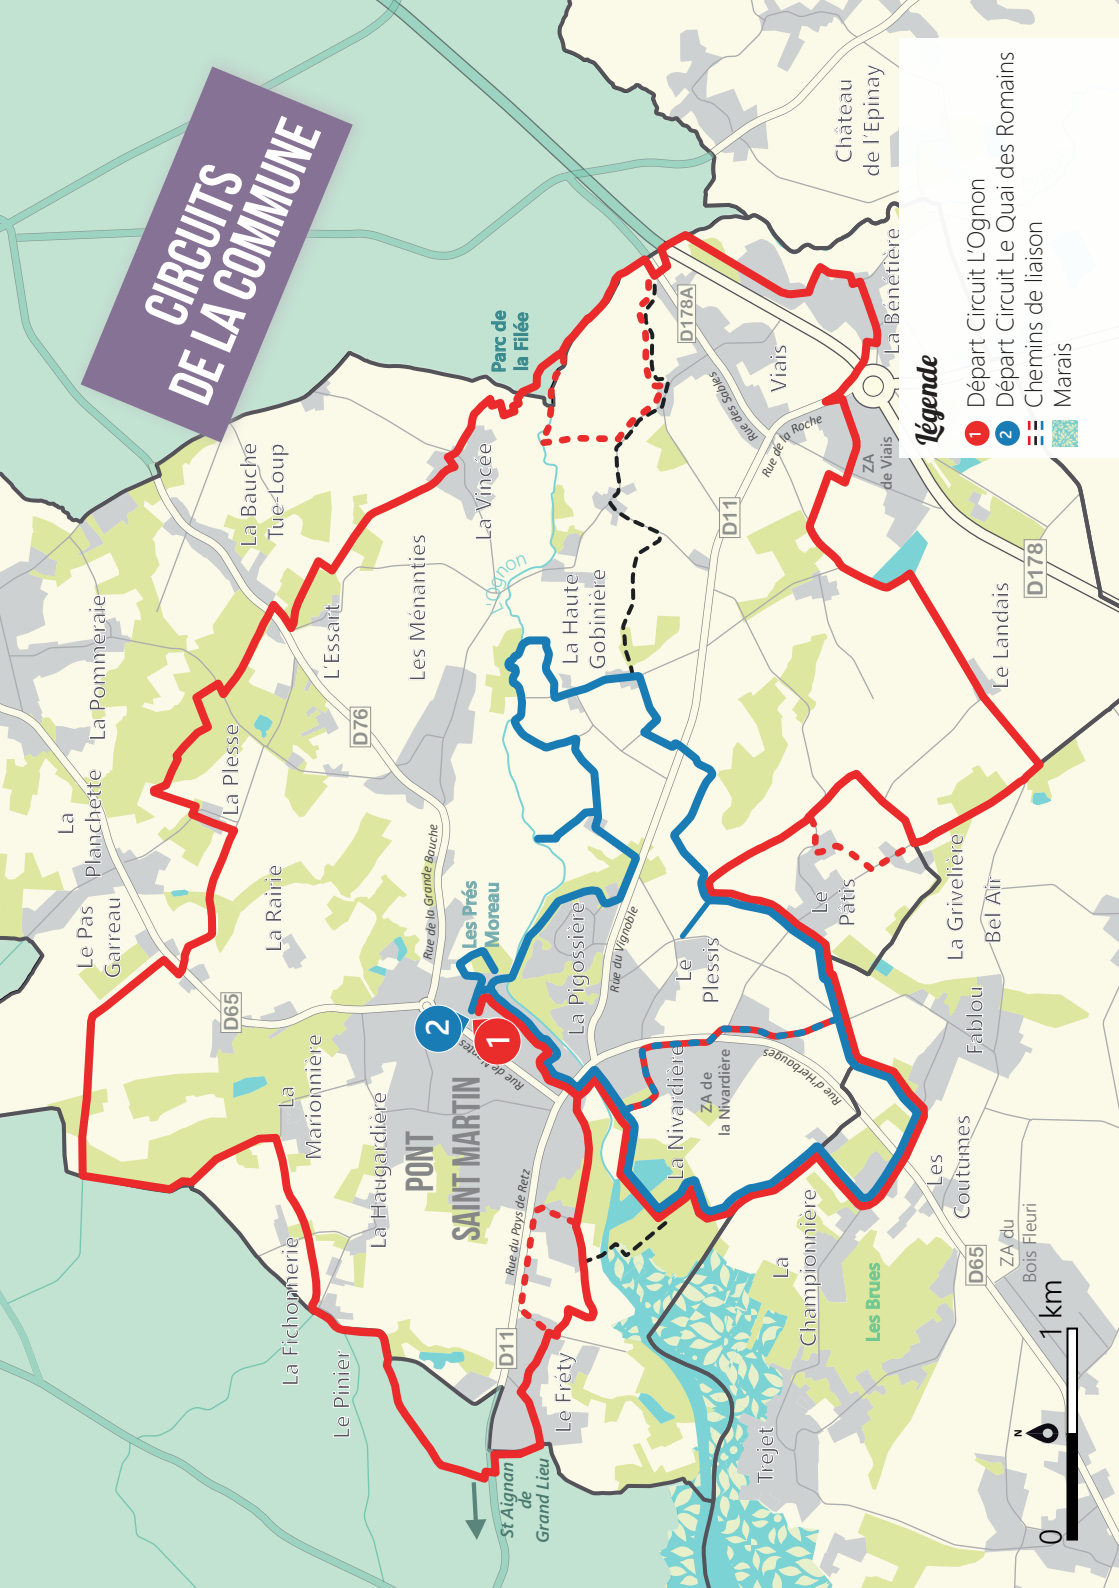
CIRCUITS DE LA COMMUNE

Légende
1 Départ Circuit L'Ognon
2 Départ Circuit Le Quai des Romains
Chemins de liaison
Marais

Château de l'Epinay
La Benetière
Viais
ZA de Viais
D178A
D178
Rue des Sables
Rue de la Roche
D11
Parc de la Filée
La Vincée
La Bauche Tue-Loup
L'Ognon
La Haute Gobinière
Les Ménanties
L'Essart
D76
La Pommeraie
La Planchette
Le Pas Garreau
La Plesse
La Rairie
Rue de la Grande Bauche
Les Prés Moreau
Le Landais
Le Patis
La Griveliére
Bel Air
Le Plessis
Rue du Vignoble
La Pigossière
D65
La Marionnière
La Haugardière
PONT SAINT MARTIN
Rue de Nantes
Rue du Pays de Retz
La Nivardière
ZA de la Nivardière
Rue d'Herbauges
Fablou
Les Coutumes
ZA du Bois Fleuri
D65
La Championnière
Les Brues
La Fichonnerie
Le Pinier
D11
Le Fréty
Trejet
St Aignan de Grand Lieu
0
1 km
N